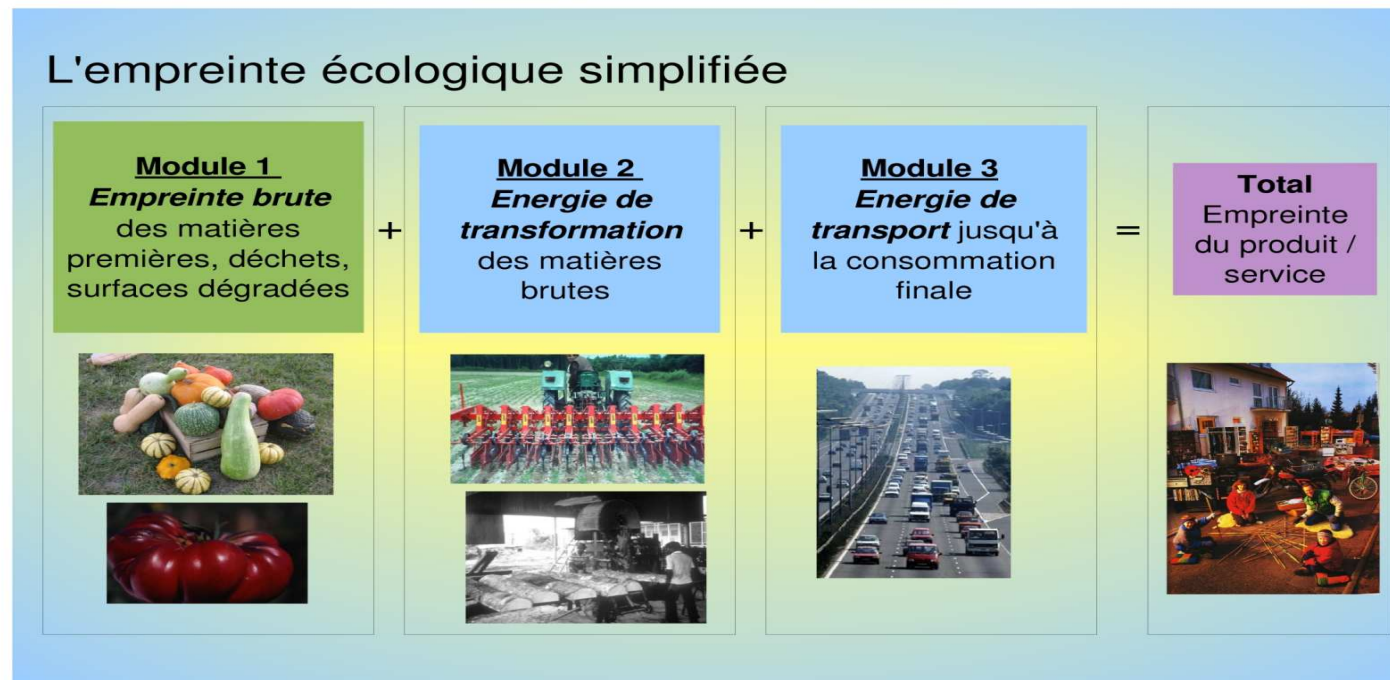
L'empreinte écologique simplifiée

**Module 1**
***Empreinte brute*** des matières premières, déchets, surfaces dégradées

+

**Module 2**
***Energie de transformation*** des matières brutes

+

**Module 3**
***Energie de transport*** jusqu'à la consommation finale

=

**Total**
Empreinte du produit / service